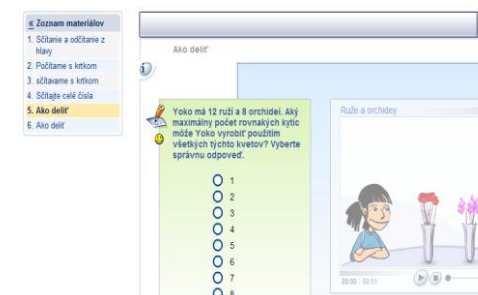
« Zoznam materiálov
1. Sčítanie a odčítanie z hlavy
2. Počítame s krtkom
3. sčítavame s krtkom
4. Sčítajte celé čísla
5. Ako deliť
6. Ako deliť

Ako deliť

Yoko má 12 ruží a 8 orchideí. Aký maximálny počet rovnakých kytíc môže Yoko vyrobiť použitím všetkých týchto kvetov? Vyberte správnu odpoveď.

1
2
3
4
5
6
7
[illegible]

Ruže a orchidey

00:00 / 00:51